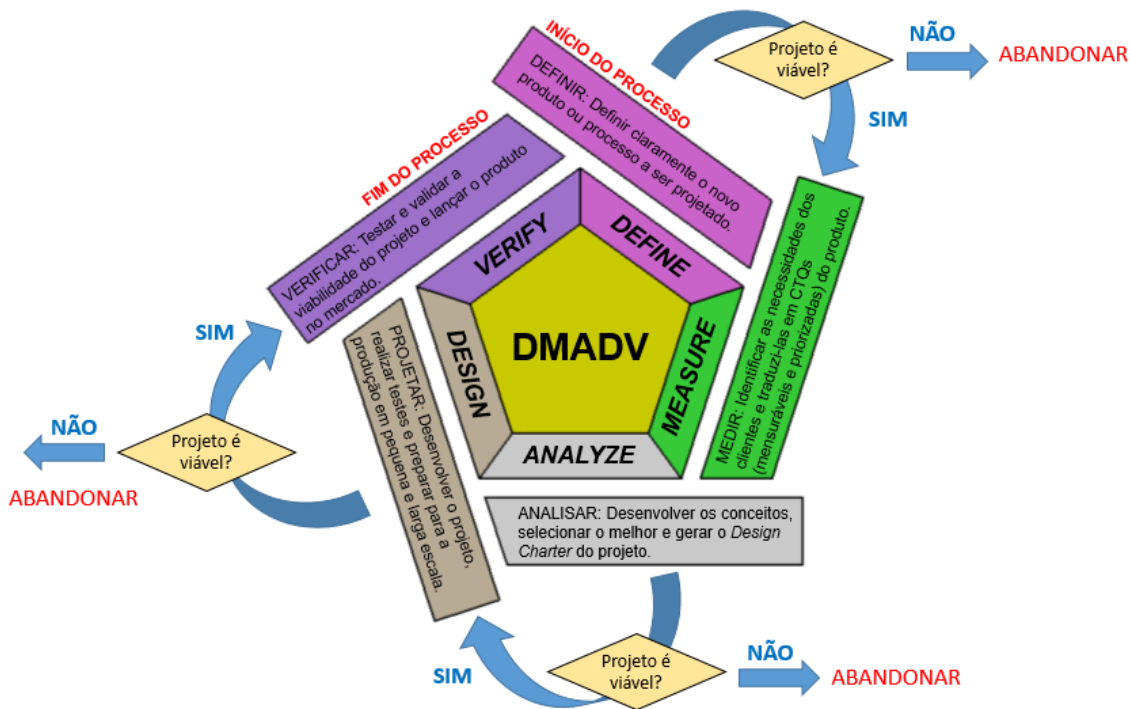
INÍCIO DO PROCESSO

DEFINIR: Definir claramente o novo produto ou processo a ser projetado.

Projeto é viável?

NÃO

ABANDONAR

SIM

MEDIR: Identificar as necessidades dos clientes e traduzi-las em CTQs (mensuráveis e priorizadas) do produto.

DEFINE

MEASURE

ANALYZE

DESIGN

VERIFY

DMADV

ANALISAR: Desenvolver os conceitos, selecionar o melhor e gerar o Design Charter do projeto.

Projeto é viável?

NÃO

ABANDONAR

SIM

PROJETAR: Desenvolver o projeto, realizar testes e preparar para a produção em pequena e larga escala.

Projeto é viável?

NÃO

ABANDONAR

SIM

FIM DO PROCESSO

VERIFICAR: Testar e validar a viabilidade do projeto e lançar o produto no mercado.